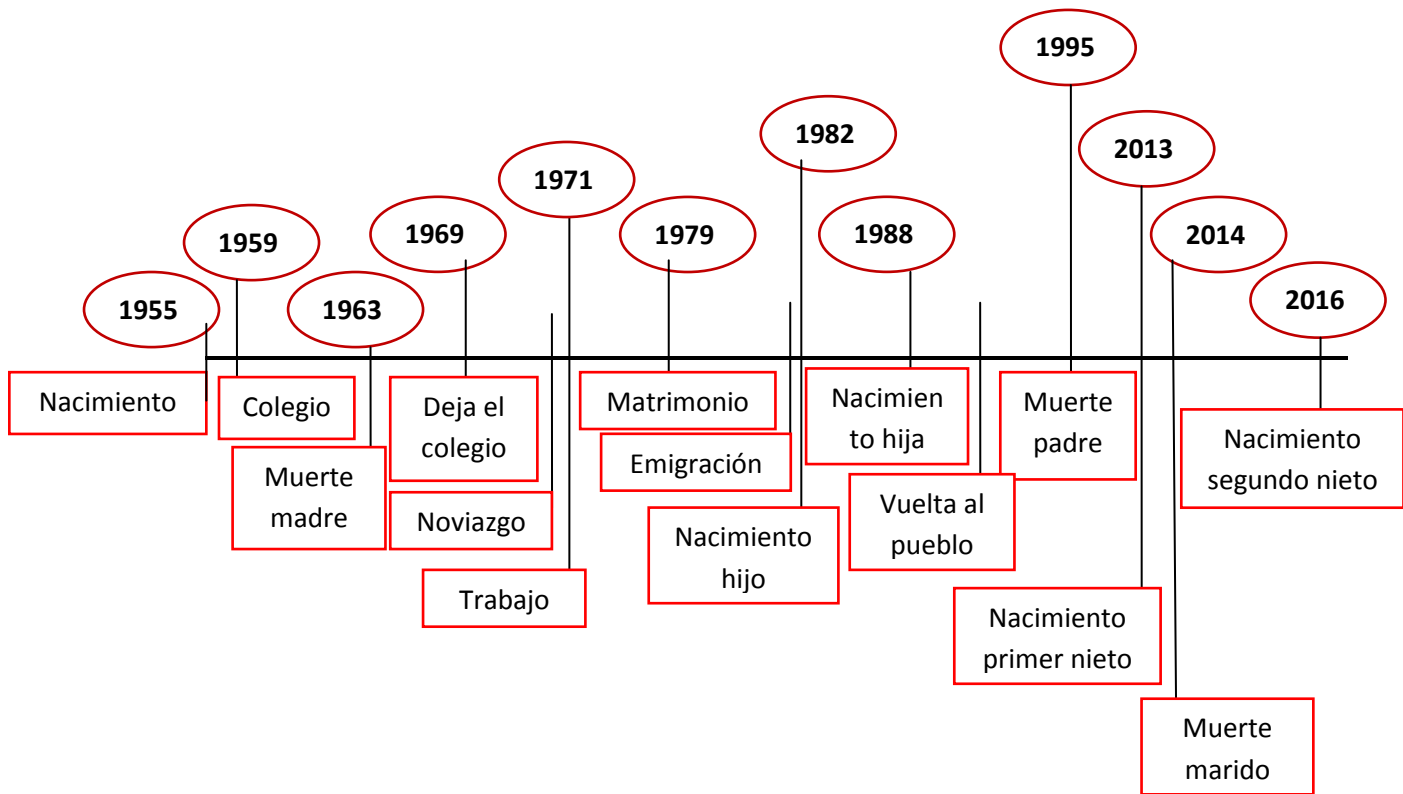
1955
Nacimiento

1959
Colegio

1963
Muerte madre

1969
Deja el colegio

Noviazgo

1971
Trabajo

1979
Matrimonio

Emigración

1982
Nacimiento hijo

1988
Nacimien to hija

Vuelta al pueblo

1995
Muerte padre

2013
Nacimiento primer nieto

2014
Muerte marido

2016
Nacimiento segundo nieto